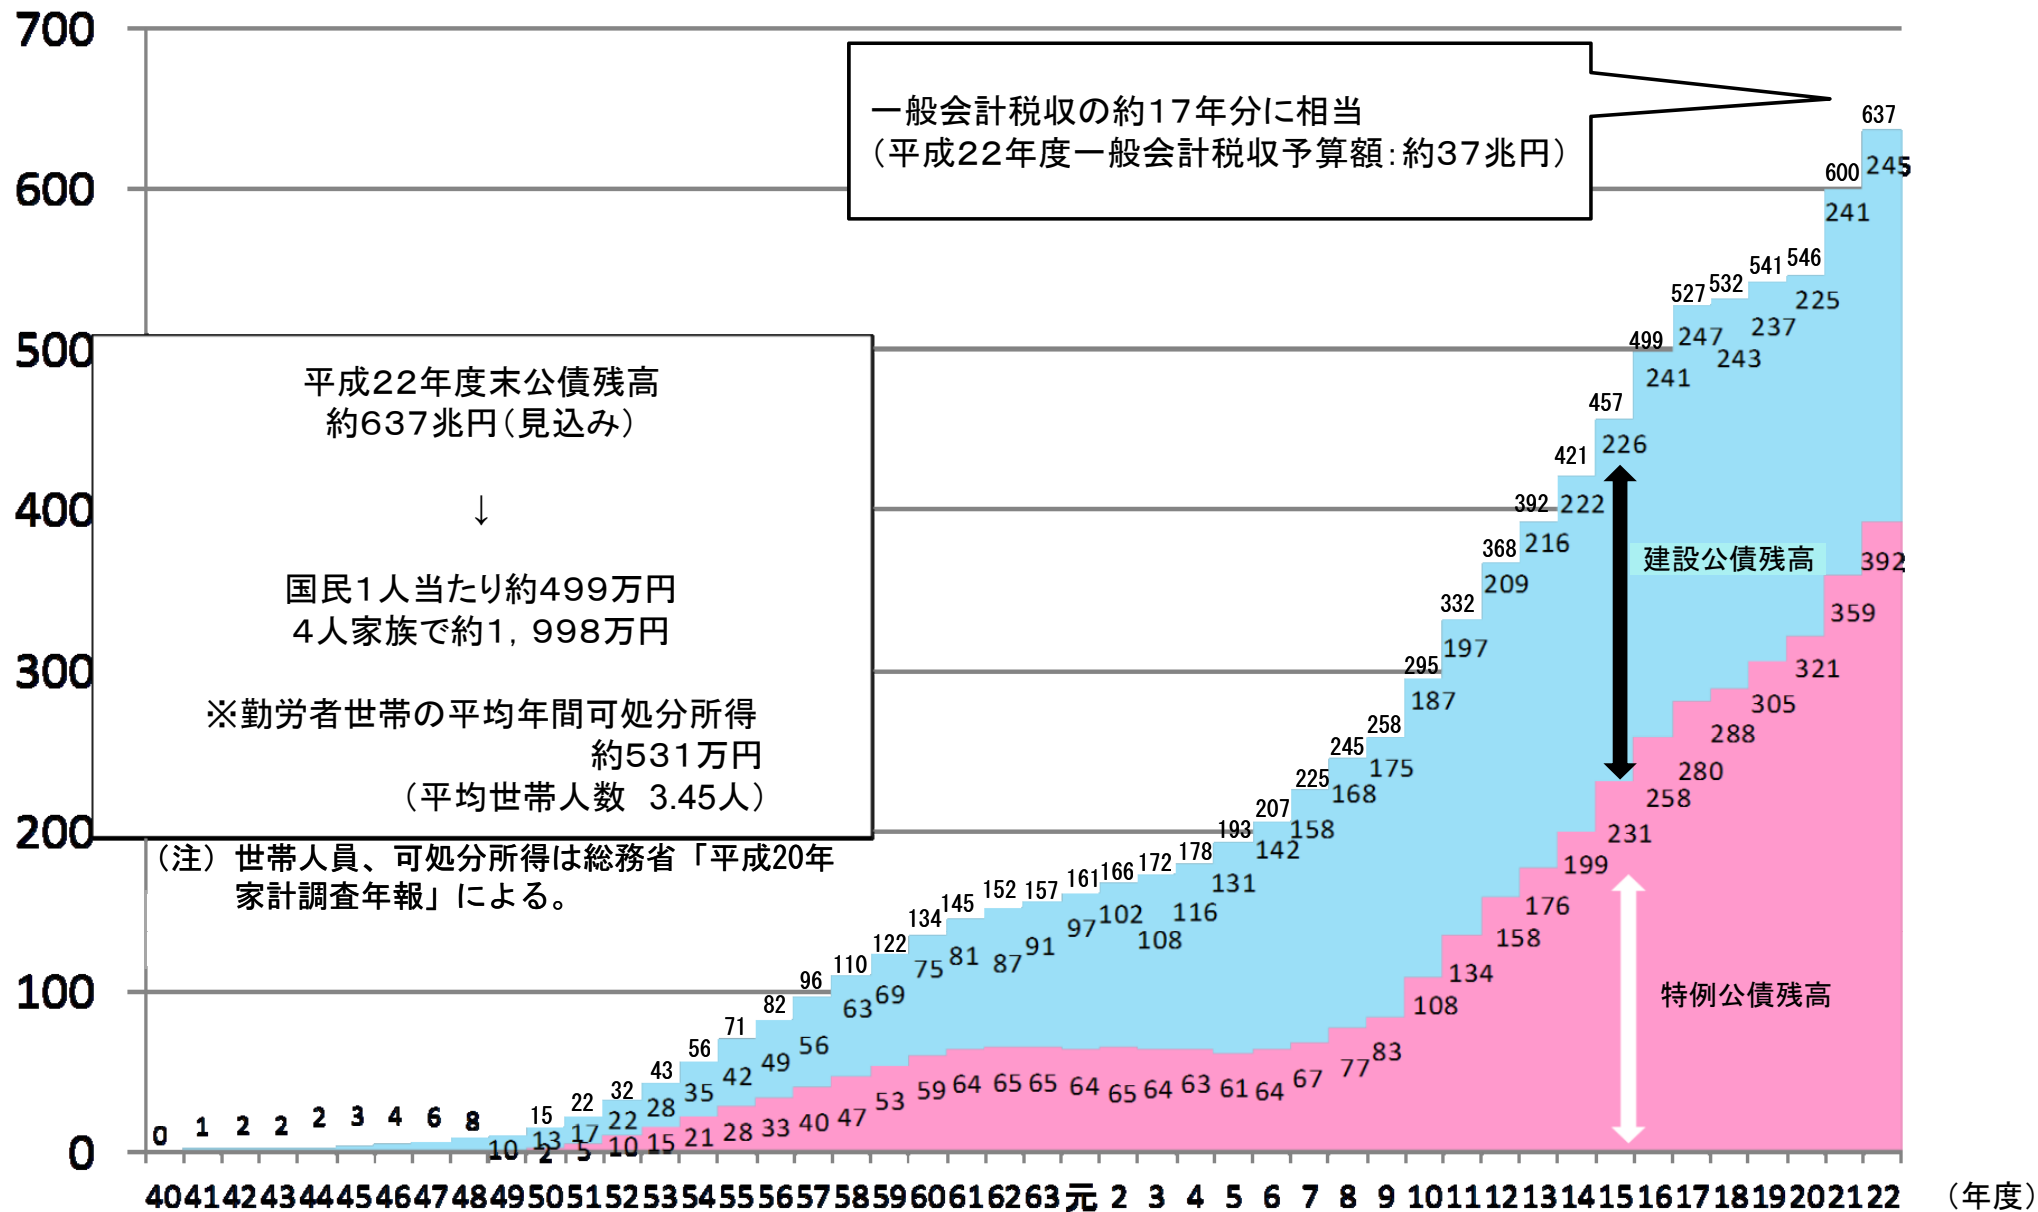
700
600
500
400
300
200
100
0

一般会計税収の約17年分に相当
（平成22年度一般会計税収予算額：約37兆円）

平成22年度末公債残高
約637兆円（見込み）

↓

国民1人当たり約499万円
4人家族で約1，998万円

※勤労者世帯の平均年間可処分所得
約531万円
（平均世帯人数 3.45人）

（注）世帯人員、可処分所得は総務省「平成20年家計調査年報」による。

建設公債残高

特例公債残高

0 1 2 2 2 3 4 6 8 10 15 22 32 43 56 71 82 96 110 122 134 145 152 157 161 166 172 178 193 207 225 245 258 295 332 368 392 421 457 499 527 532 541 546 600 637

2 5 10 15 21 28 33 40 47 53 59 64 65 65 64 65 64 63 61 64 67 77 83 108 134 158 176 199 231 258 280 288 305 321 359 392

13 17 22 28 35 42 49 56 63 69 75 81 87 91 97 102 108 116 131 142 158 168 175 187 197 209 216 222 226 241 247 243 237 225 241 245

40 41 42 43 44 45 46 47 48 49 50 51 52 53 54 55 56 57 58 59 60 61 62 63 元 2 3 4 5 6 7 8 9 10 11 12 13 14 15 16 17 18 19 20 21 22 （年度）